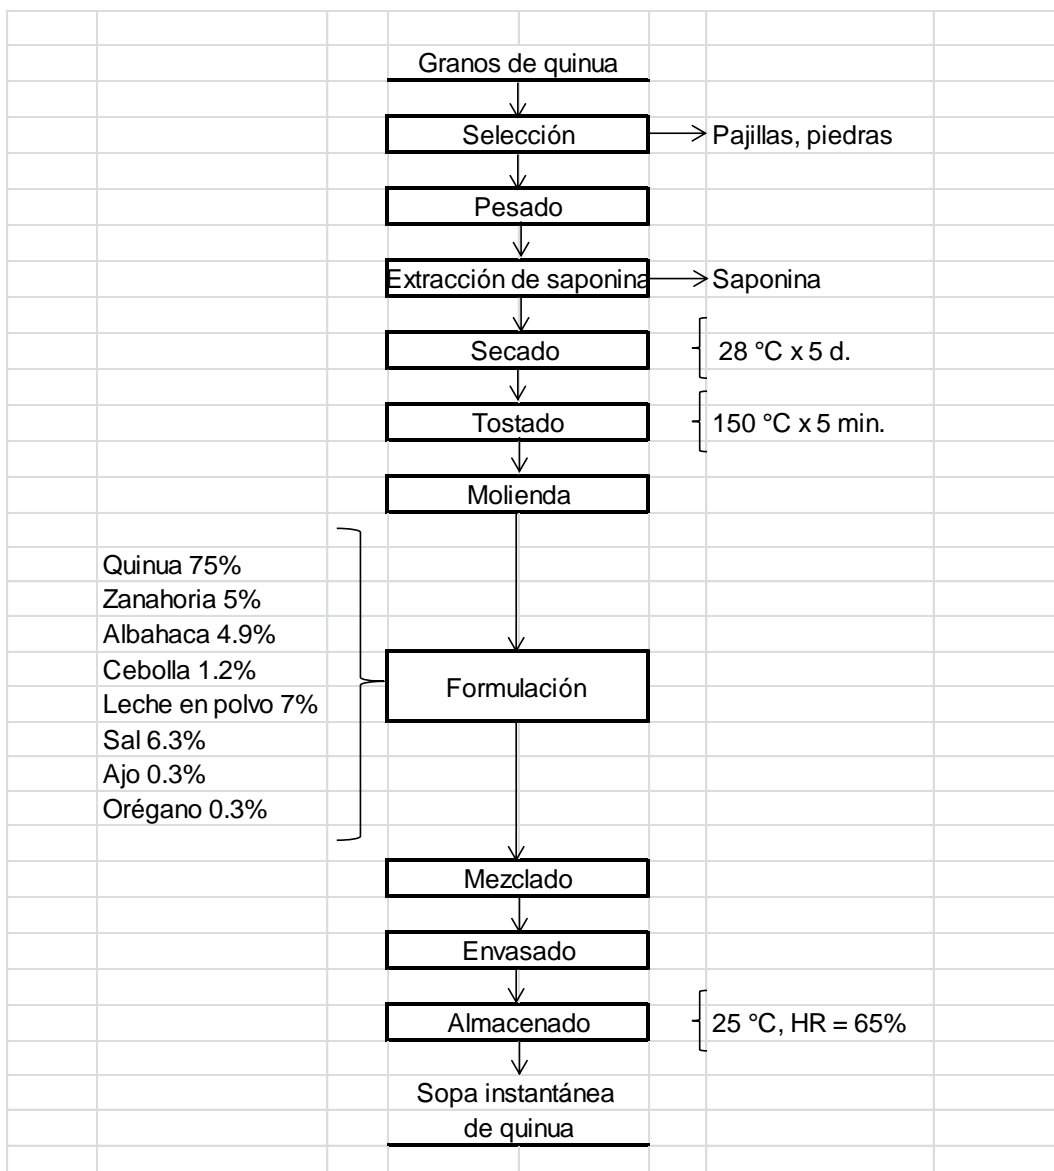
Granos de quinua

Selección

Pajillas, piedras

Pesado

Extracción de saponina

Saponina

Secado

28 °C x 5 d.

Tostado

150 °C x 5 min.

Molienda

Quinua 75%
Zanahoria 5%
Albahaca 4.9%
Cebolla 1.2%
Leche en polvo 7%
Sal 6.3%
Ajo 0.3%
Orégano 0.3%

Formulación

Mezclado

Envasado

Almacenado

25 °C, HR = 65%

Sopa instantánea de quinua